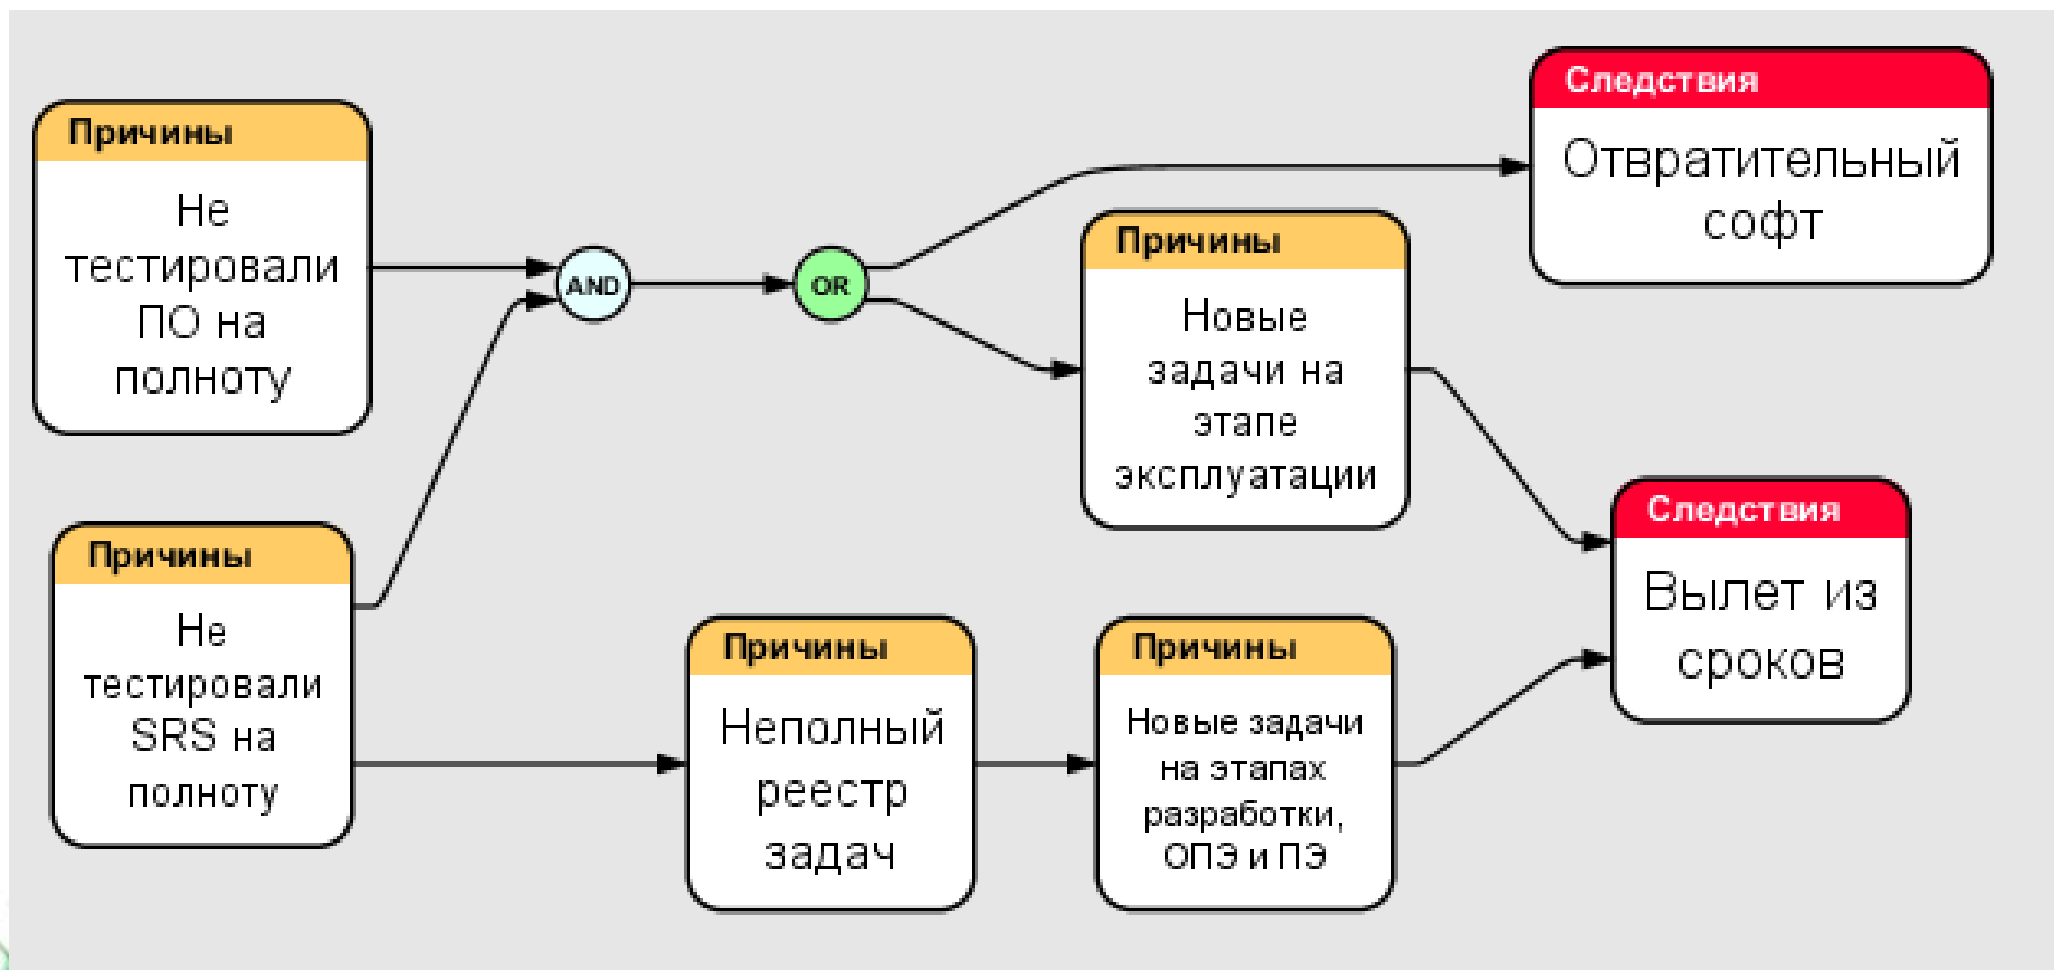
Причины
Не тестировали ПО на полноту

Причины
Не тестировали SRS на полноту

AND

OR

Следствия
Отвратительный софт

Причины
Новые задачи на этапе эксплуатации

Причины
Неполный реестр задач

Причины
Новые задачи на этапах разработки, ОПЭ и ПЭ

Следствия
Вылет из сроков